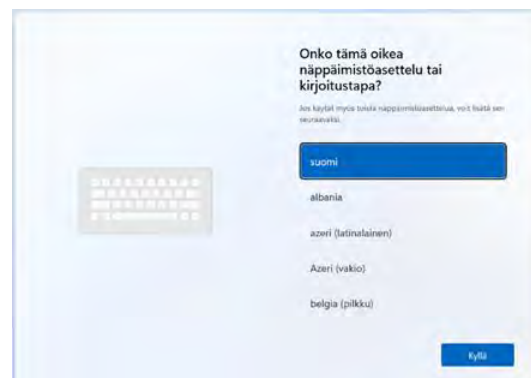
Onko tämä oikea näppäimistöasettelu tai kirjoitustapa?

Jos käytät myös toisia näppäimistöasetteluja, voit lisätä sen seuraavaksi.

suomi

albania

azeri (latinalainen)

Azeri (vakio)

belgia (pilkku)

Kyllä